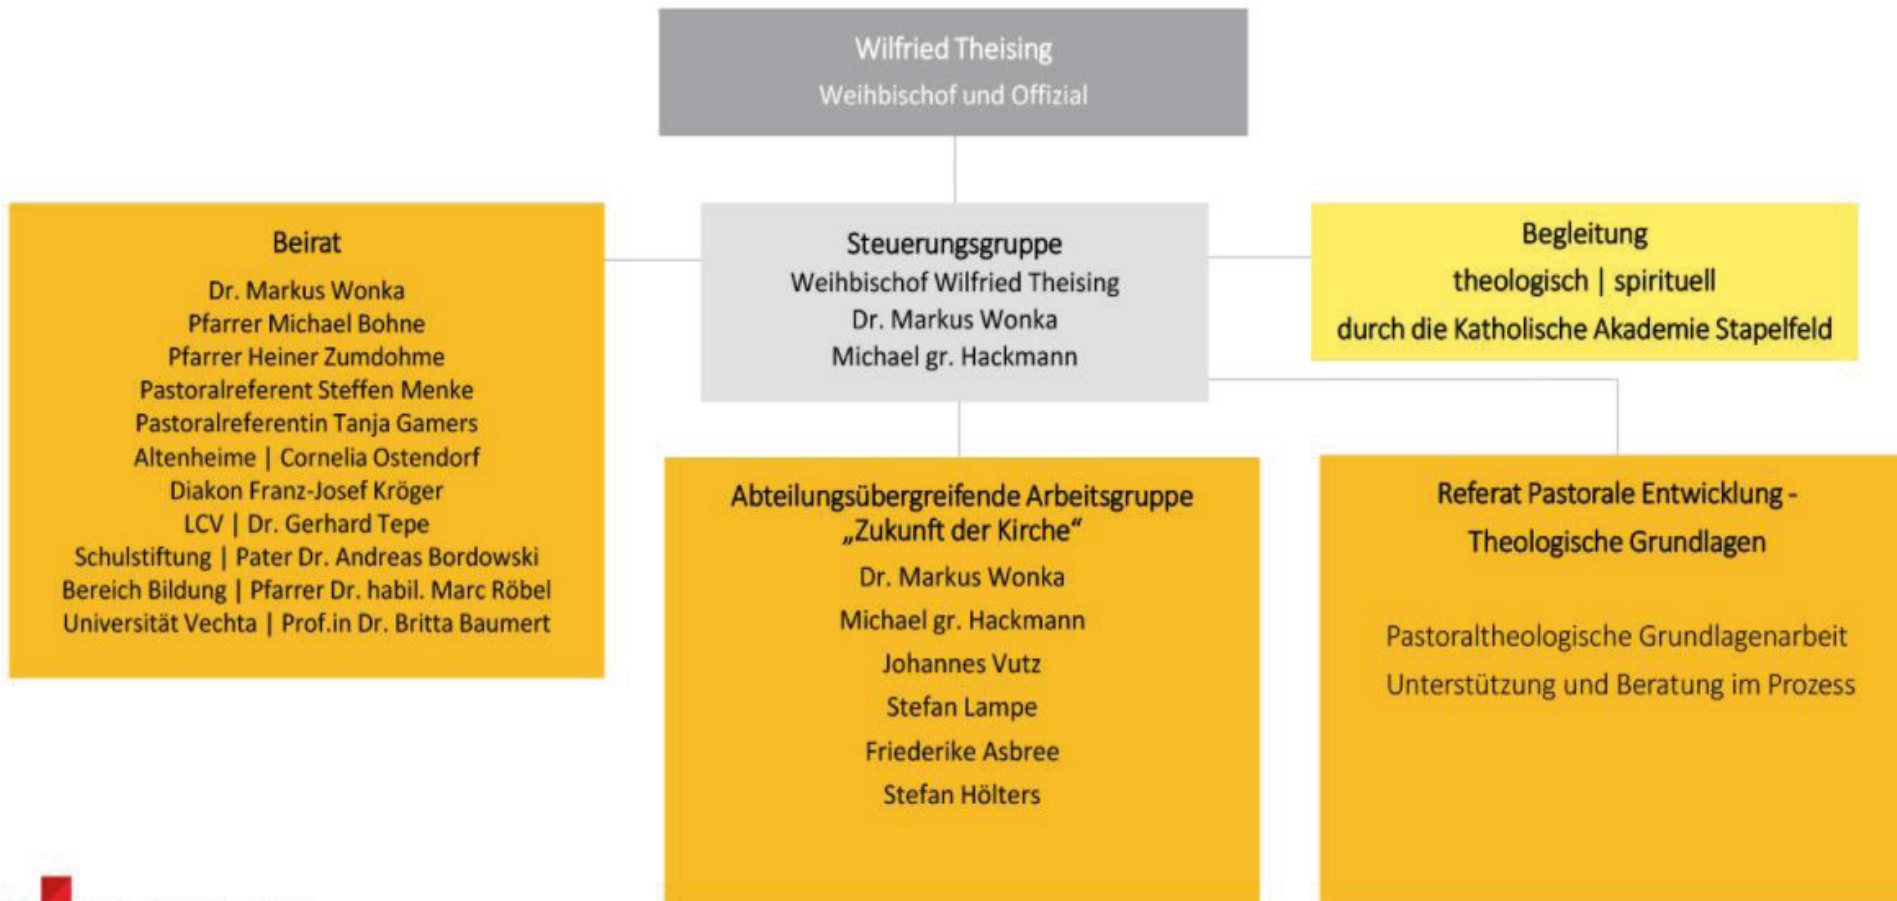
Wilfried Theising
Weihbischof und Offizial

Beirat
Dr. Markus Wonka
Pfarrer Michael Bohne
Pfarrer Heiner Zumdohme
Pastoralreferent Steffen Menke
Pastoralreferentin Tanja Gamers
Altenheime | Cornelia Ostendorf
Diakon Franz-Josef Kröger
LCV | Dr. Gerhard Tepe
Schulstiftung | Pater Dr. Andreas Bordowski
Bereich Bildung | Pfarrer Dr. habil. Marc Röbel
Universität Vechta | Prof.in Dr. Britta Baumert

Steuerungsgruppe
Weihbischof Wilfried Theising
Dr. Markus Wonka
Michael gr. Hackmann

Begleitung
theologisch | spirituell
durch die Katholische Akademie Stapelfeld

Abteilungsübergreifende Arbeitsgruppe „Zukunft der Kirche"
Dr. Markus Wonka
Michael gr. Hackmann
Johannes Vutz
Stefan Lampe
Friederike Asbree
Stefan Hölters

Referat Pastorale Entwicklung - Theologische Grundlagen

Pastoraltheologische Grundlagenarbeit
Unterstützung und Beratung im Prozess